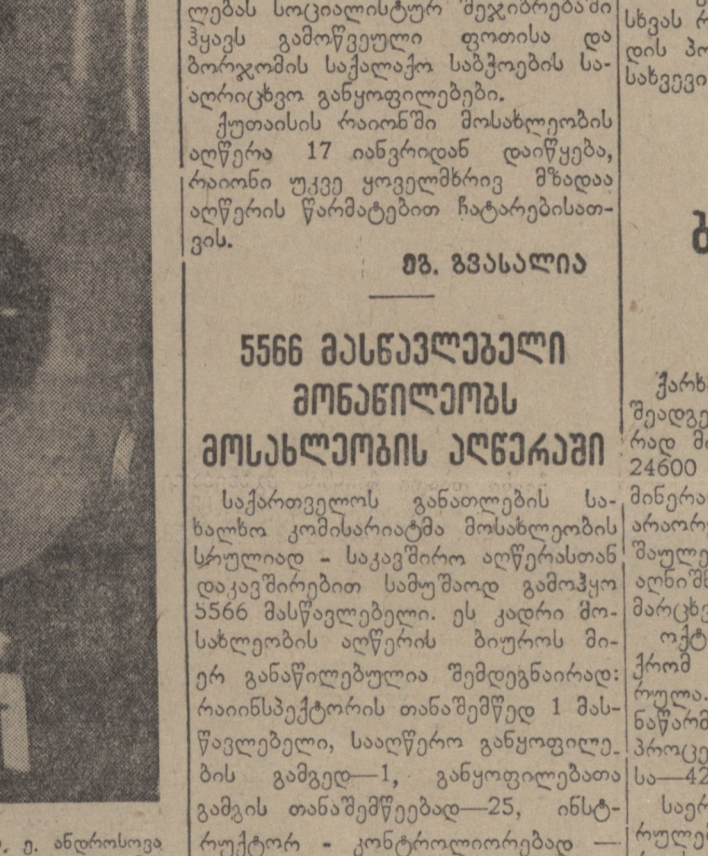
ლებას სოციალისტურ შეჯიბრებაში ჰყავს გამოწვეული ფოთისა და ბორჯომის საქალაქო საბჭოების საალრიცხვო განყოფილებები.

ქუთაისის რაიონში მოსახლეობის აღწერა 17 იანვრიდან დაიწყება, რაიონი უკვე ყოველმხრივ მზადაა აღწერის წარმატებით ჩატარებისათვის.

მზ. გვასალია

5566 მასწავლებელი მონაწილეობს მოსახლეობის აღწერაში

საქართველოს განათლების სახალხო კომისარიატმა მოსახლეობის სრულიად - საკავშირო აღწერასთან დაკავშირებით სამუშაოდ გამოჰყო 5566 მასწავლებელი. ეს კადრი მოსახლეობის აღწერის ბიუროს მიერ განაწილებულია შემდეგნაირად: რაიინსპექტორის თანაშემწედ 1 მასწავლებელი, სააღწერო განყოფილების გამგედ—1, განყოფილებათა გამგის თანაშემწეებად—25, ინსტრუქტორ - კონტროლიორებად —

ა. ე. ანდრონოვა

სხვას რ
დის პ
სახვევი

ბ

ქარხ
შეადგ
რად მ
24600
მინერა
არაორ
შაულე
აღნიშ
მარცხ
ოქტ
ქრომ
რული.
ნაწარმ
პროცე
სა—42
საერ
რულე